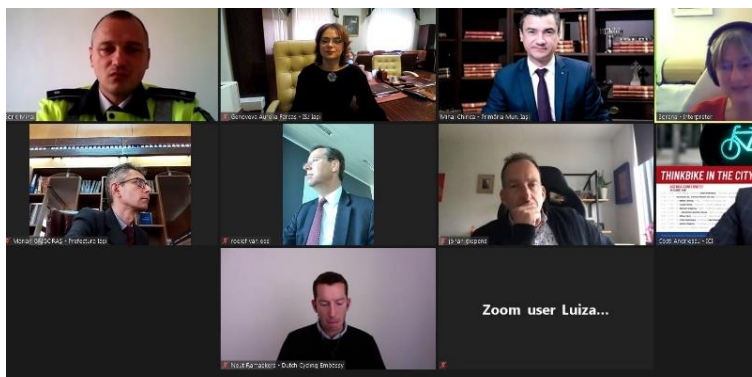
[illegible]
Genoveva Aurelia Forțos - ISJ Iași
Mihai Chirica - Primăria Mun. Iași
Simona - interpreter
Mihail GRIGORAȘ - Prefectura Iași
roelof van ees
jeroen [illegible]
THINKBIKE IN THE CITY
Costi Andriescu - ICI
Zoom user Luiza...
Noud Ramakers - Dutch Cycling Embassy